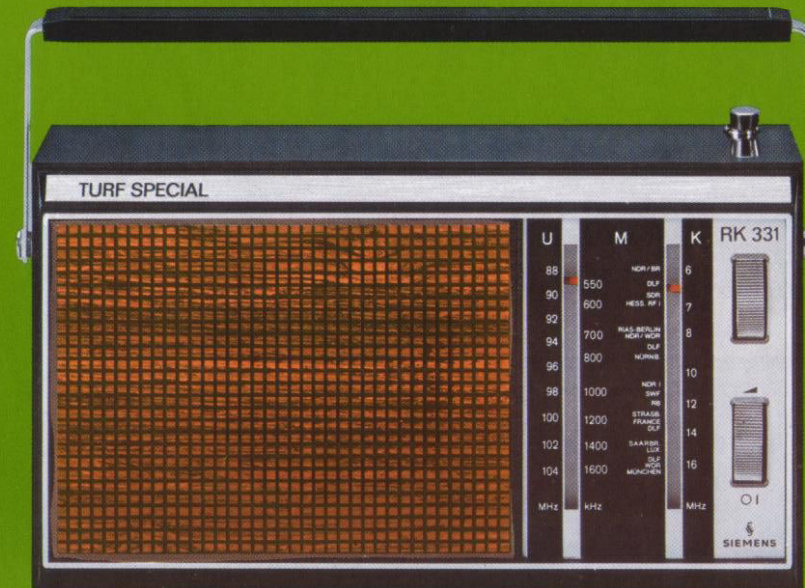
TURF SPECIAL

U
88
90
92
94
96
98
100
102
104
MHz

M
550
600
700
800
1000
1200
1400
1600
kHz

NDR / BR
DLF
SDR
HESS. RF I
RIAS-BERLIN
NDR / WDR
DLF
NORNB.
NDR I
SWF
RB
STRASB.
FRANCE
DLF
SAARBR.
LUX
DLF
WDR
MÜNCHEN

K
6
7
8
10
12
14
16
MHz

RK 331

O I

SIEMENS